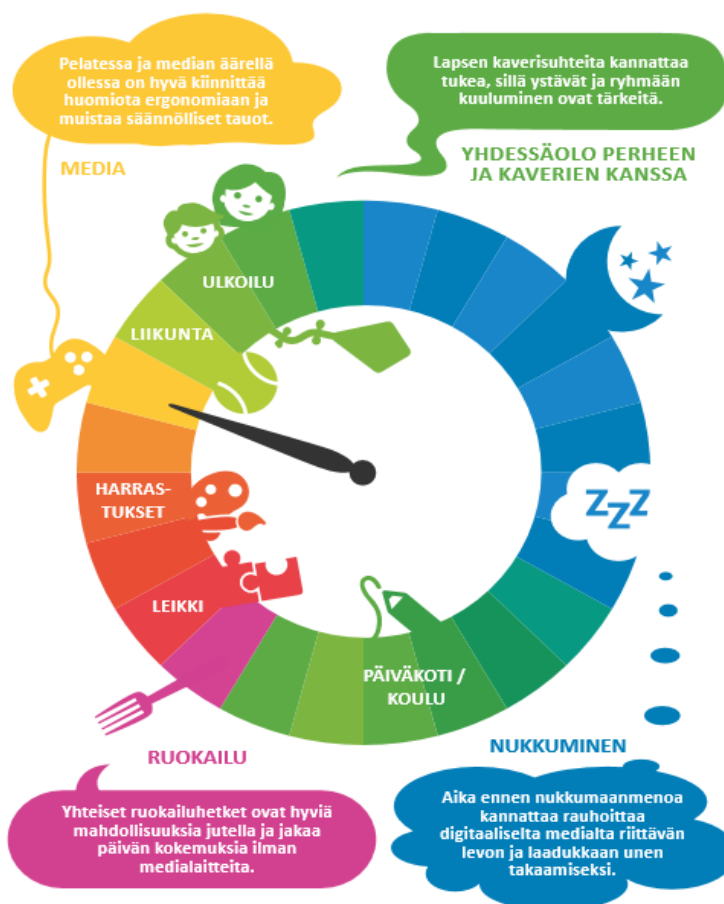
Pelatessa ja median äärellä ollessa on hyvä kiinnittää huomiota ergonomiaan ja muistaa säännölliset tauot.

MEDIA

Lapsen kaverisuhteita kannattaa tukea, sillä ystävät ja ryhmään kuuluminen ovat tärkeitä.

YHDESSÄOLO PERHEEN JA KAVERIEN KANSSA

ULKOILU

LIIKUNTA

HARRASTUKSET

LEIKKI

ZZZ

PÄIVÄKOTI / KOULU

RUOKAILU

NUKKUMINEN

Yhteiset ruokailuhetket ovat hyviä mahdollisuuksia jutella ja jakaa päivän kokemuksia ilman medialaitteita.

Aika ennen nukkumaanmenoa kannattaa rauhoittaa digitaaliselta medialta riittävän levon ja laadukkaan unen takaamiseksi.